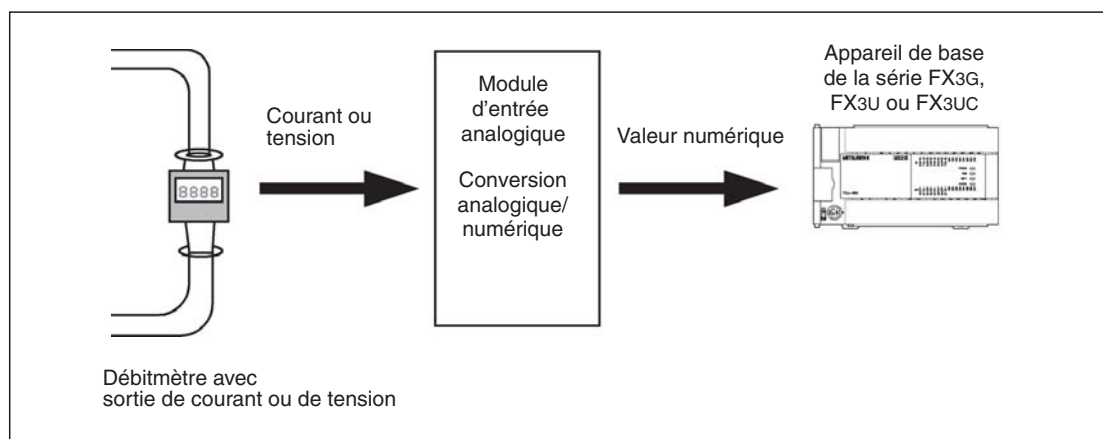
8888

Courant ou tension

Module d'entrée analogique

Conversion analogique/ numérique

Valeur numérique

Appareil de base de la série FX3G, FX3U ou FX3UC

Débitmètre avec sortie de courant ou de tension